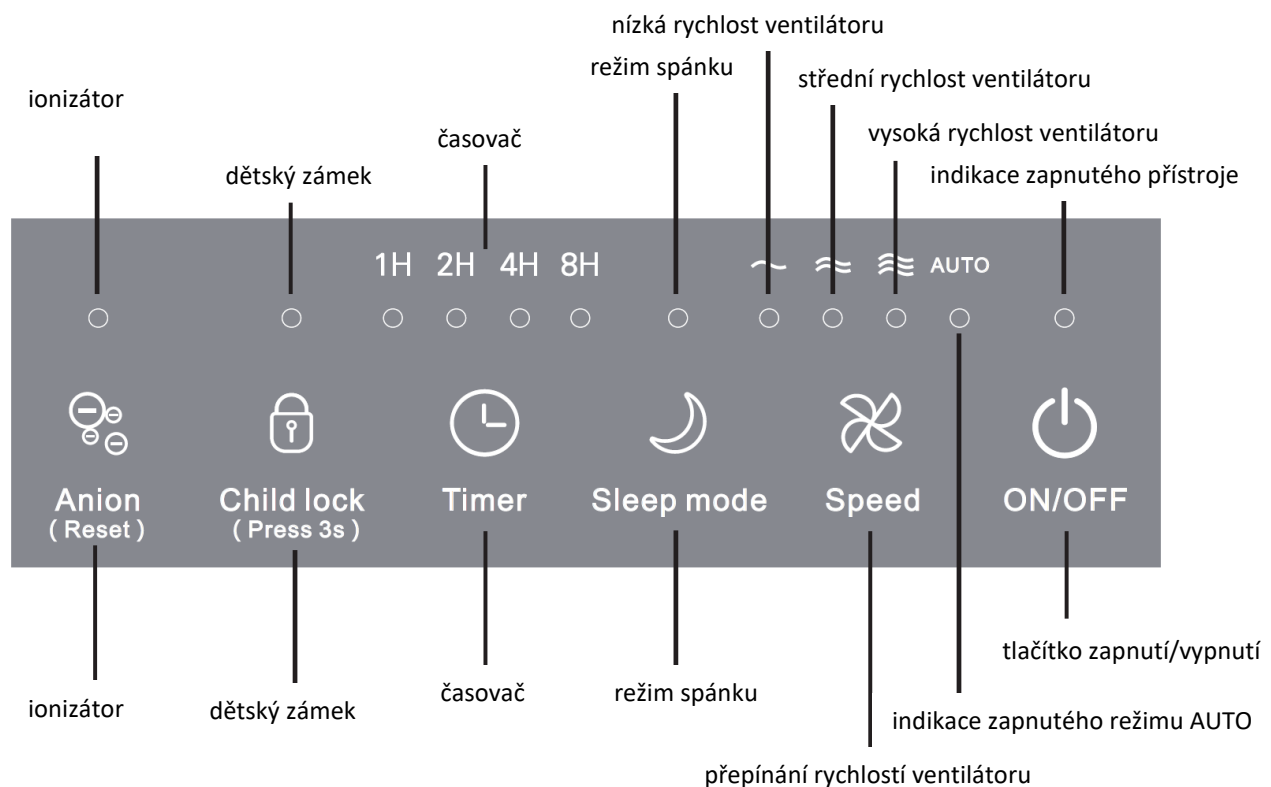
nízká rychlost ventilátoru

režim spánku

střední rychlost ventilátoru

ionizátor

časovač

vysoká rychlost ventilátoru

dětský zámek

indikace zapnutého přístroje

1H 2H 4H 8H

AUTO

Anion
( Reset )

Child lock
( Press 3s )

Timer

Sleep mode

Speed

ON/OFF

tlačítko zapnutí/vypnutí

ionizátor

dětský zámek

časovač

režim spánku

indikace zapnutého režimu AUTO

přepínání rychlostí ventilátoru